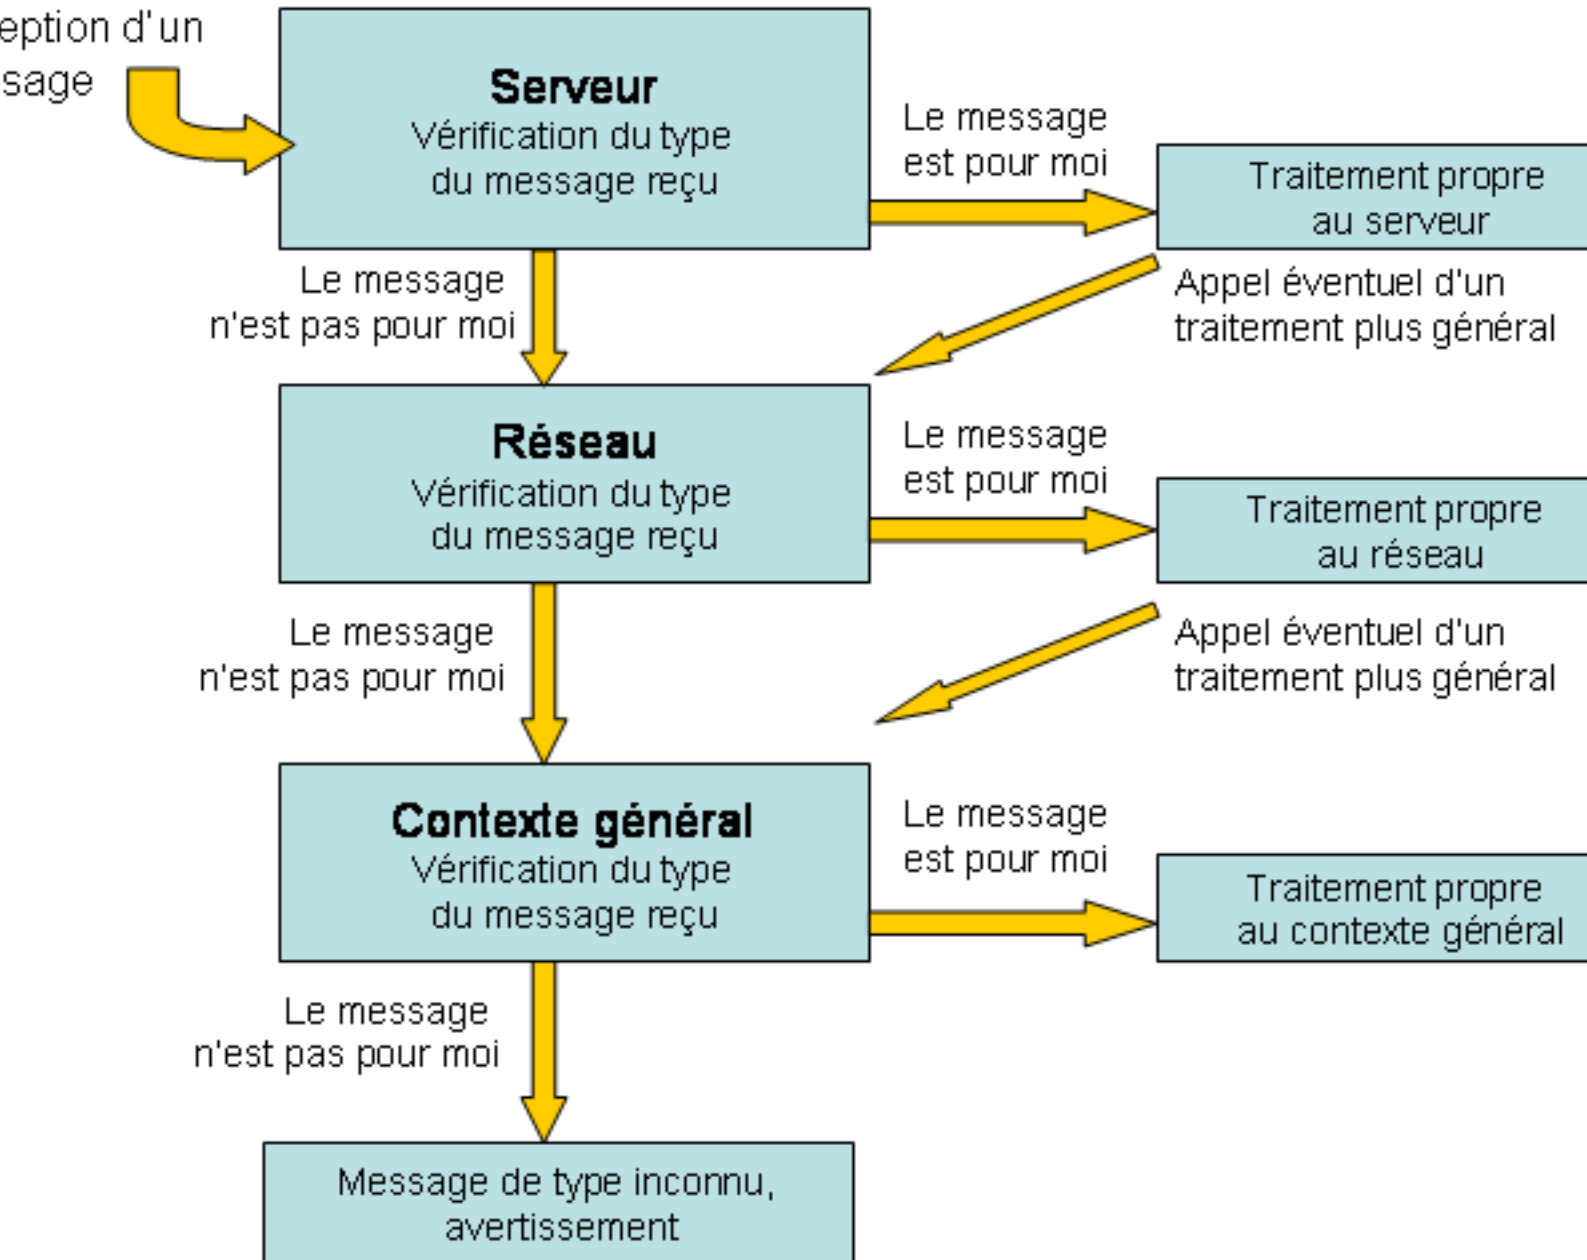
eption d'un
sage

Serveur
Vérification du type du message reçu

Le message est pour moi

Traitement propre au serveur

Le message n'est pas pour moi

Appel éventuel d'un traitement plus général

Réseau
Vérification du type du message reçu

Le message est pour moi

Traitement propre au réseau

Le message n'est pas pour moi

Appel éventuel d'un traitement plus général

Contexte général
Vérification du type du message reçu

Le message est pour moi

Traitement propre au contexte général

Le message n'est pas pour moi

Message de type inconnu, avertissement